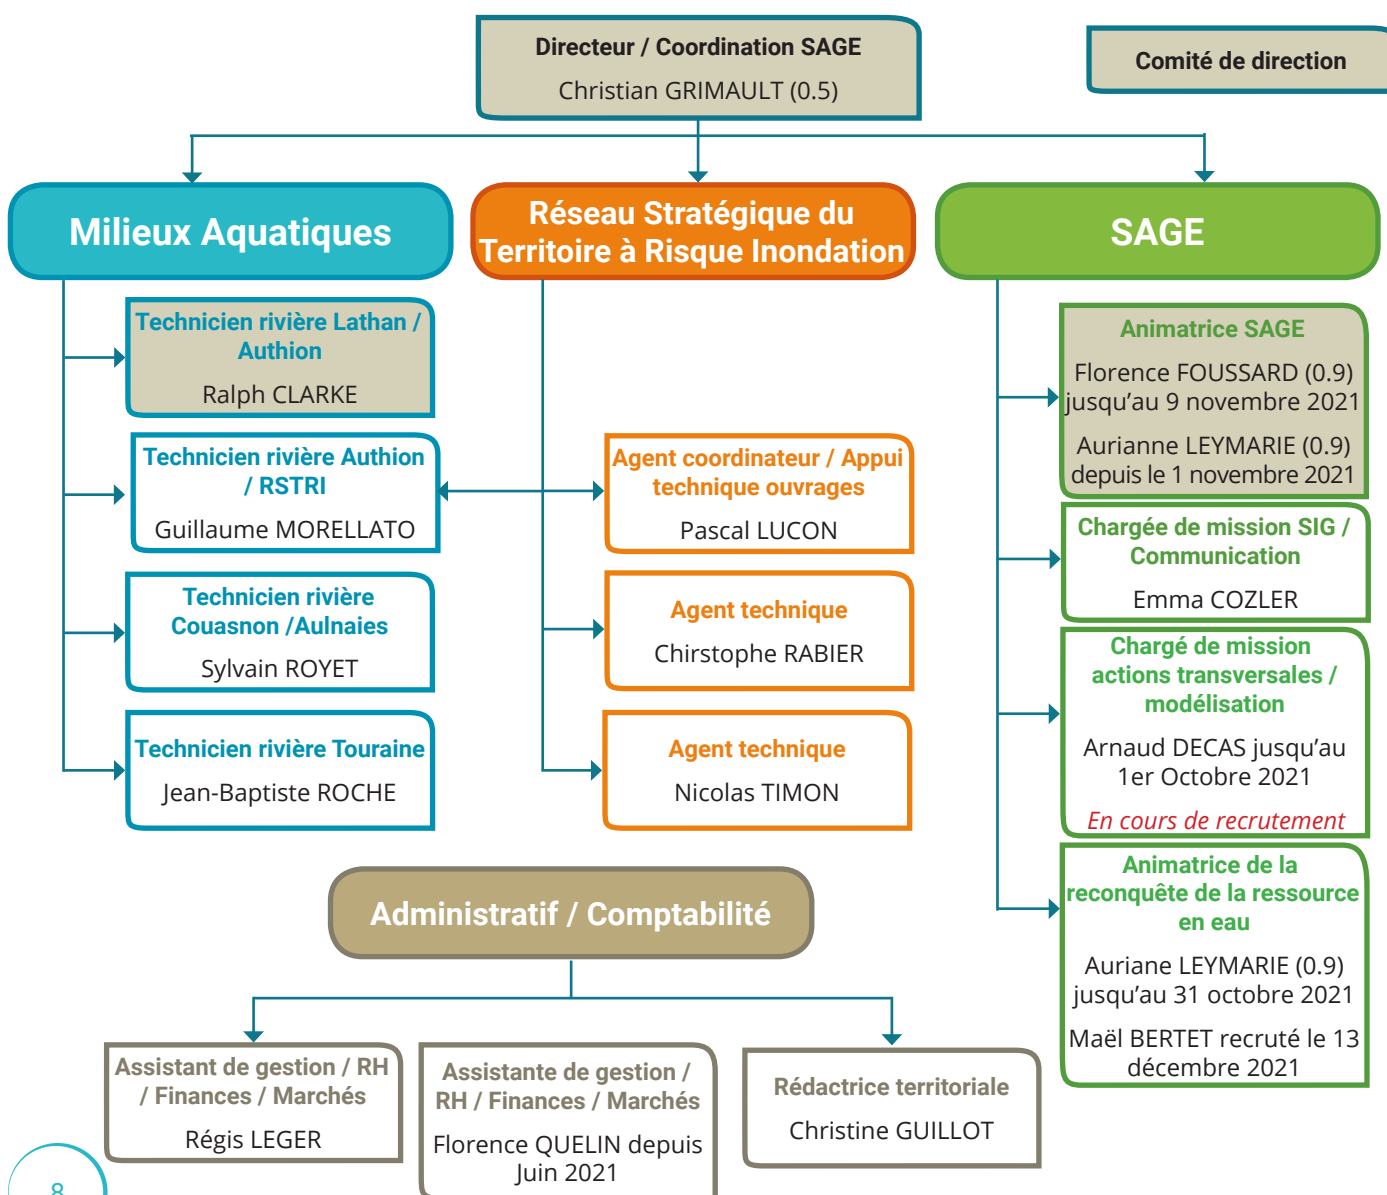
Directeur / Coordination SAGE
Christian GRIMAULT (0.5)

Comité de direction

Milieux Aquatiques

Réseau Stratégique du Territoire à Risque Inondation

SAGE

Technicien rivière Lathan / Authion
Ralph CLARKE

Technicien rivière Authion / RSTRI
Guillaume MORELLATO

Technicien rivière Couasnon /Aulnaies
Sylvain ROYET

Technicien rivière Touraine
Jean-Baptiste ROCHE

Agent coordinateur / Appui technique ouvrages
Pascal LUCON

Agent technique
Chirstophe RABIER

Agent technique
Nicolas TIMON

Animatrice SAGE
Florence FOUSSARD (0.9) jusqu'au 9 novembre 2021
Aurianne LEYMARIE (0.9) depuis le 1 novembre 2021

Chargée de mission SIG / Communication
Emma COZLER

Chargé de mission actions transversales / modélisation
Arnaud DECAS jusqu'au 1er Octobre 2021
En cours de recrutement

Animatrice de la reconquête de la ressource en eau
Auriane LEYMARIE (0.9) jusqu'au 31 octobre 2021
Maël BERTET recruté le 13 décembre 2021

Administratif / Comptabilité

Assistant de gestion / RH / Finances / Marchés
Régis LEGER

Assistante de gestion / RH / Finances / Marchés
Florence QUELIN depuis Juin 2021

Rédactrice territoriale
Christine GUILLOT

8